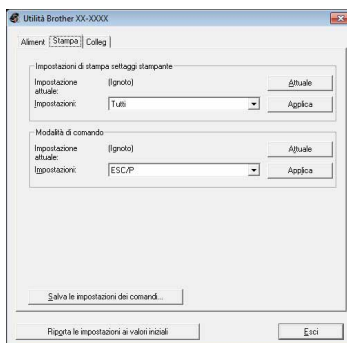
Utilità Brother XX-XXXX

Aliment | Stampa | Colleg

Impostazioni di stampa settaggi stampante

Impostazione attuale: (Ignoto) Attuale

Impostazioni: Tutti Applica

Modalità di comando

Impostazione attuale: (Ignoto) Attuale

Impostazioni: ESC/P Applica

Salva le impostazioni dei comandi...

Riporta le impostazioni ai valori iniziali

Esci